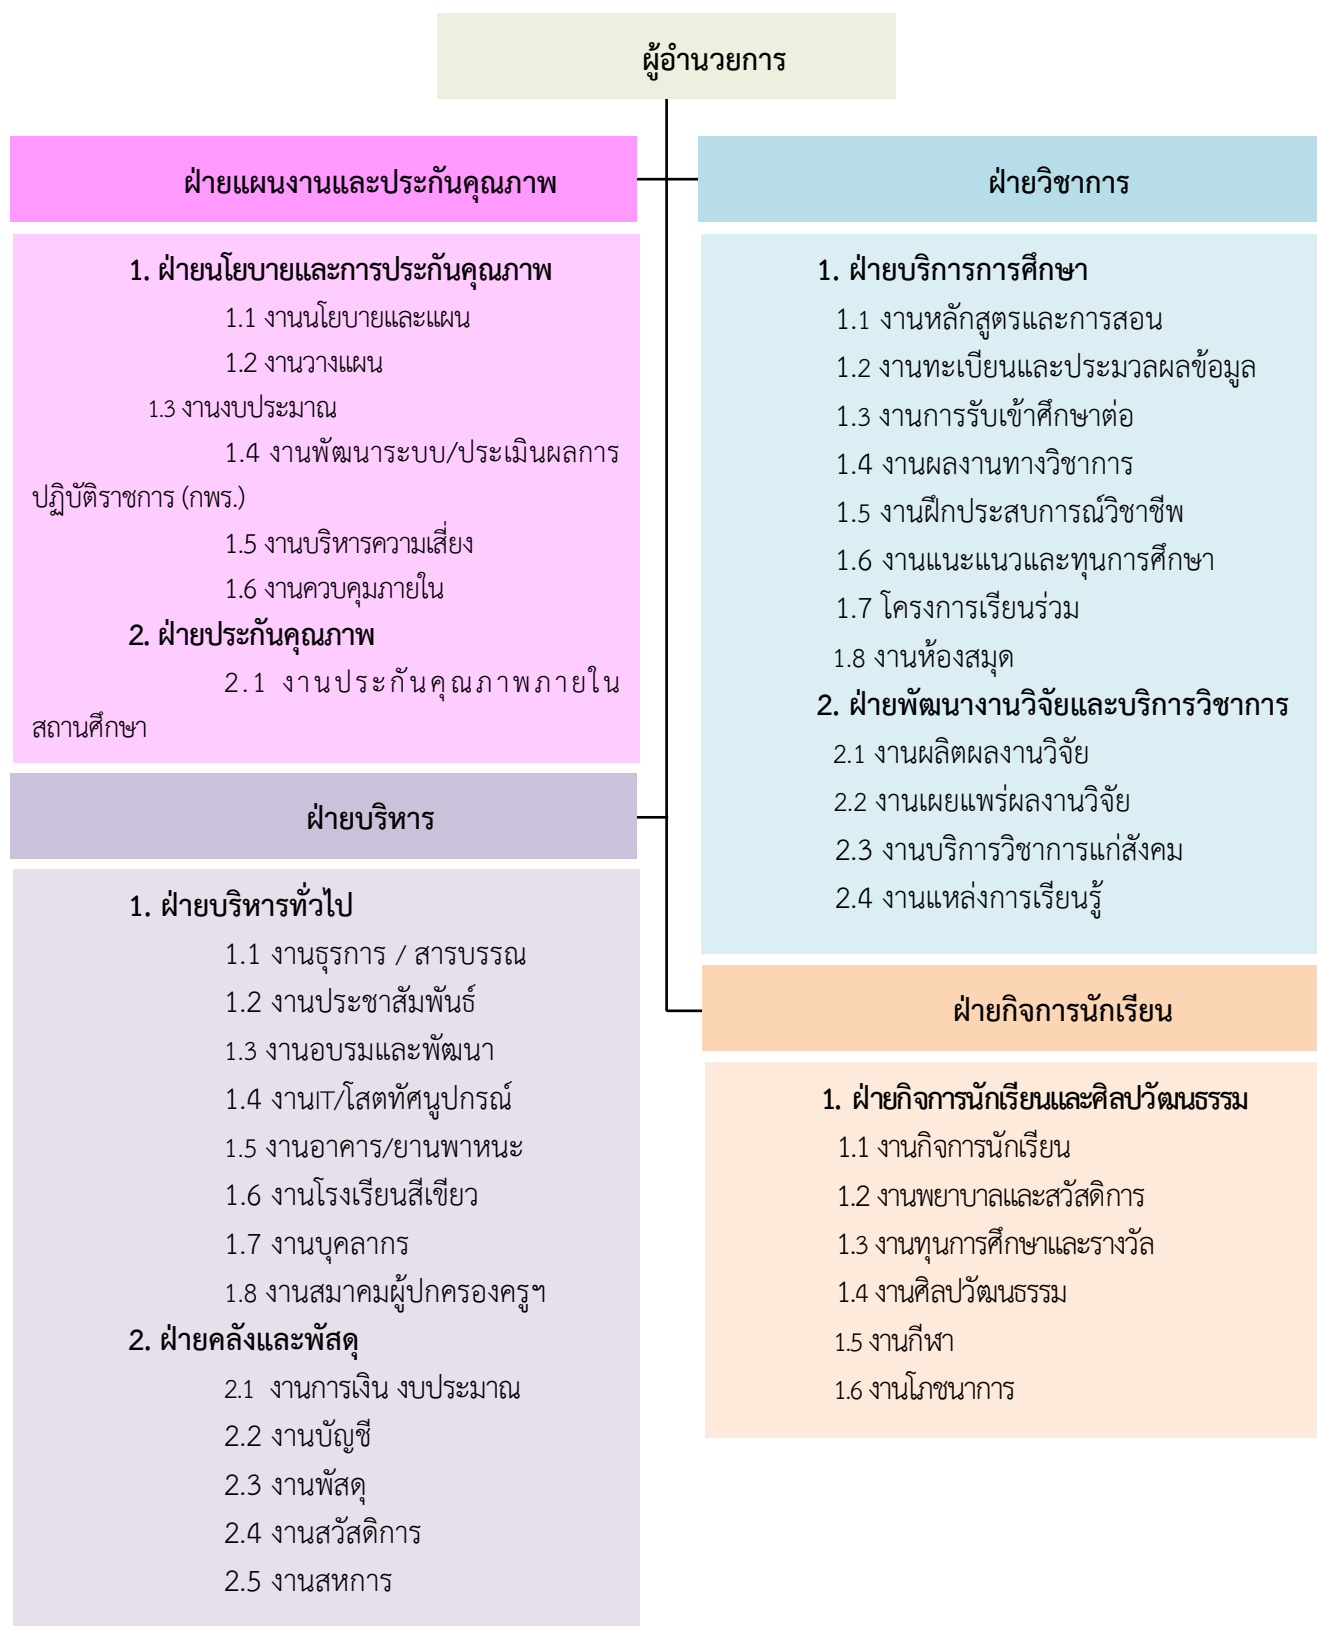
ผู้อำนวยการ

ฝ่ายแผนงานและประกันคุณภาพ

1. ฝ่ายนโยบายและการประกันคุณภาพ
1.1 งานนโยบายและแผน
1.2 งานวางแผน
1.3 งานงบประมาณ
1.4 งานพัฒนาระบบ/ประเมินผลการปฏิบัติราชการ (กพร.)
1.5 งานบริหารความเสี่ยง
1.6 งานควบคุมภายใน
2. ฝ่ายประกันคุณภาพ
2.1 งานประกันคุณภาพภายในสถานศึกษา

ฝ่ายบริหาร

1. ฝ่ายบริหารทั่วไป
1.1 งานธุรการ / สารบรรณ
1.2 งานประชาสัมพันธ์
1.3 งานอบรมและพัฒนา
1.4 งานIT/โสตทัศนูปกรณ์
1.5 งานอาคาร/ยานพาหนะ
1.6 งานโรงเรียนสีเขียว
1.7 งานบุคลากร
1.8 งานสมาคมผู้ปกครองครูฯ
2. ฝ่ายคลังและพัสดุ
2.1 งานการเงิน งบประมาณ
2.2 งานบัญชี
2.3 งานพัสดุ
2.4 งานสวัสดิการ
2.5 งานสหการ

ฝ่ายวิชาการ

1. ฝ่ายบริการการศึกษา
1.1 งานหลักสูตรและการสอน
1.2 งานทะเบียนและประมวลผลข้อมูล
1.3 งานการรับเข้าศึกษาต่อ
1.4 งานผลงานทางวิชาการ
1.5 งานฝึกประสบการณ์วิชาชีพ
1.6 งานแนะแนวและทุนการศึกษา
1.7 โครงการเรียนร่วม
1.8 งานห้องสมุด
2. ฝ่ายพัฒนางานวิจัยและบริการวิชาการ
2.1 งานผลิตผลงานวิจัย
2.2 งานเผยแพร่ผลงานวิจัย
2.3 งานบริการวิชาการแก่สังคม
2.4 งานแหล่งการเรียนรู้

ฝ่ายกิจการนักเรียน

1. ฝ่ายกิจการนักเรียนและศิลปวัฒนธรรม
1.1 งานกิจการนักเรียน
1.2 งานพยาบาลและสวัสดิการ
1.3 งานทุนการศึกษาและรางวัล
1.4 งานศิลปวัฒนธรรม
1.5 งานกีฬา
1.6 งานโภชนาการ